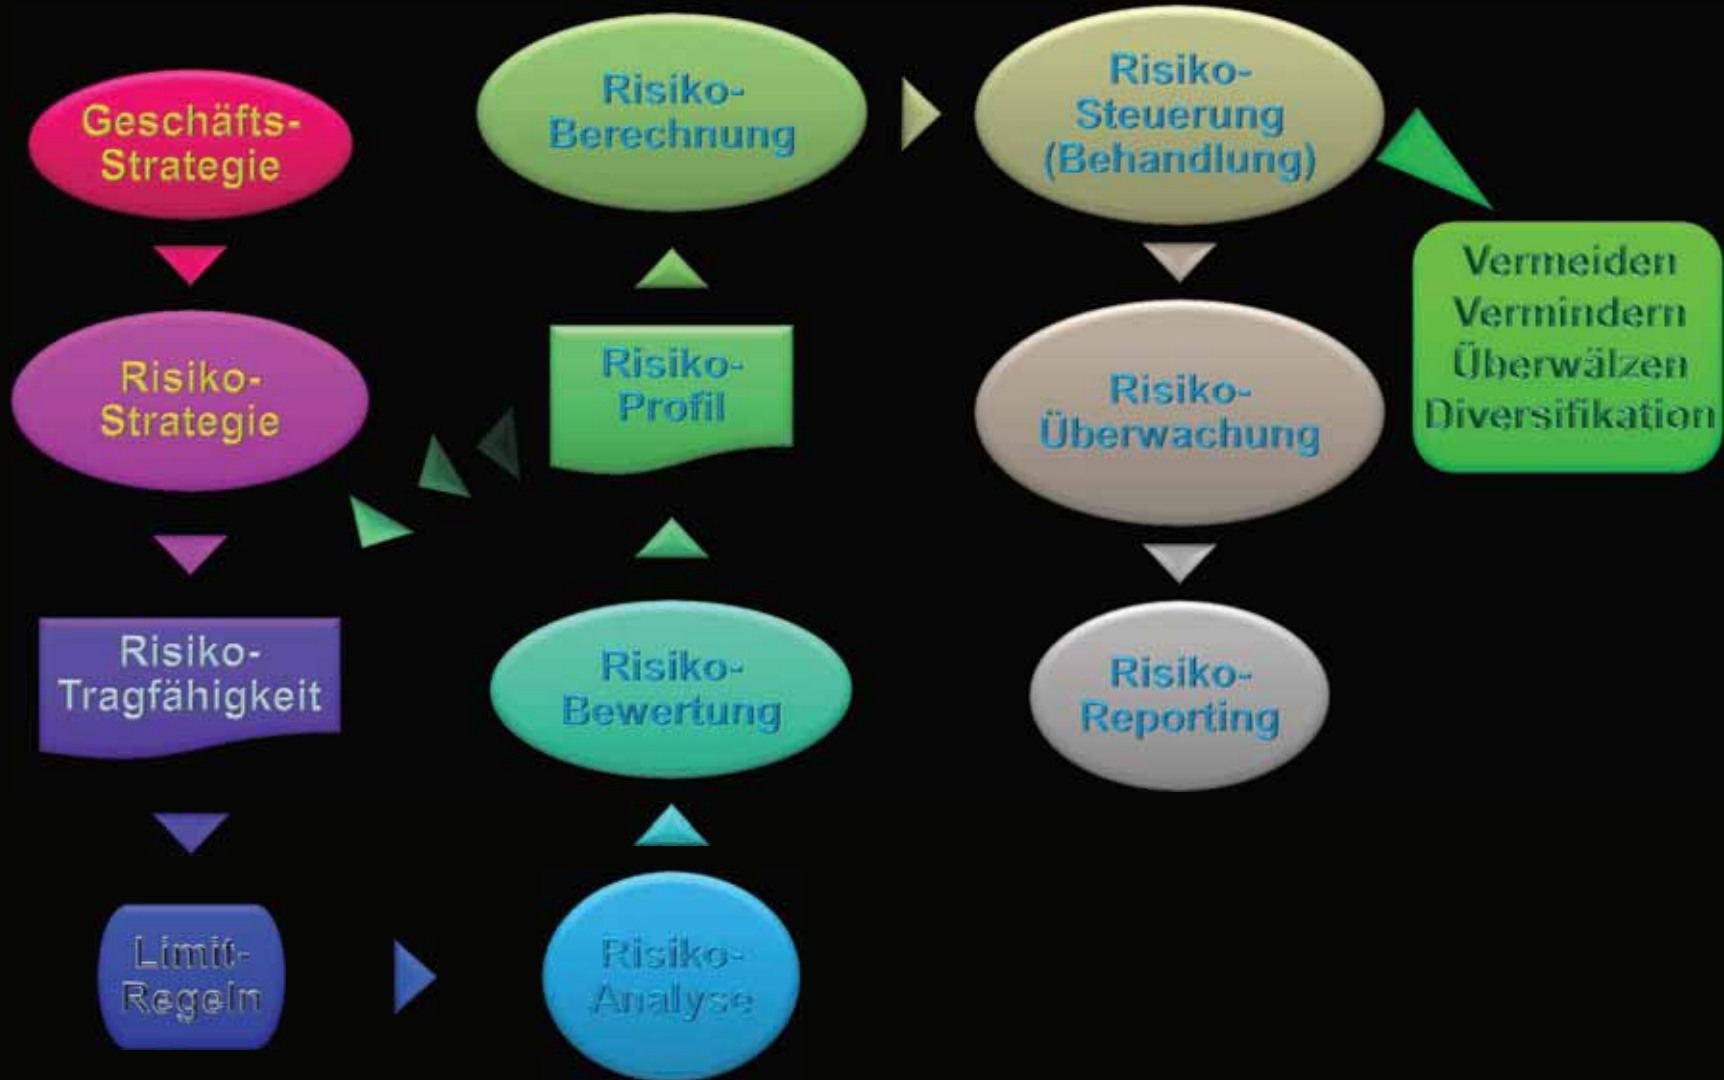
Geschäfts-Strategie

Risiko-Strategie

Risiko-Tragfähigkeit

Limit-Regeln

Risiko-Berechnung

Risiko-Profil

Risiko-Bewertung

Risiko-Analyse

Risiko-Steuerung (Behandlung)

Risiko-Überwachung

Risiko-Reporting

Vermeiden
Vermindern
Überwälzen
Diversifikation